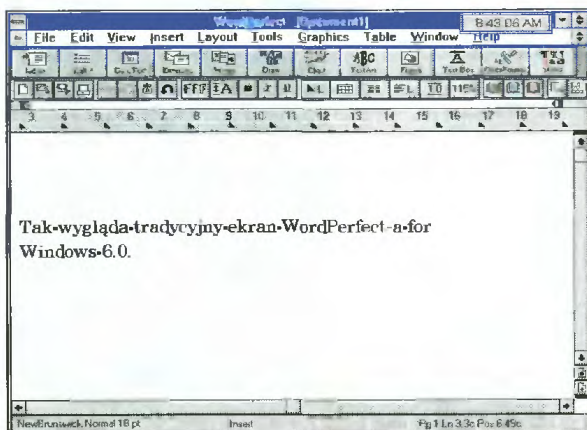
WordPerfect - [Document1]
8:43:06 AM
File Edit View Insert Layout Tools Graphics Table Window Help
3 4 5 6 7 8 9 10 11 12 13 14 15 16 17 18 19

Tak·wygląda·tradycyjny·ekran·WordPerfect-a·for Windows·6.0.

NewBrunswick Normal 18 pt
Insert
Pg 1 Ln 3.3c Pos 6.45c